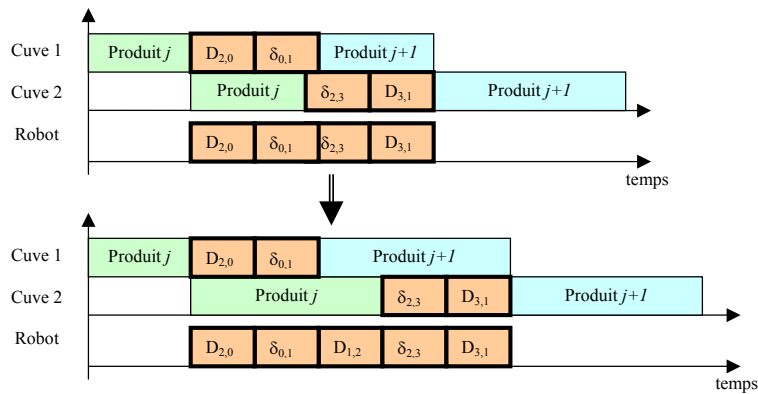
Cuve 1
Produit $j$
$D_{2,0}$
$\delta_{0,1}$
Produit $j+1$
Cuve 2
Produit $j$
$\delta_{2,3}$
$D_{3,1}$
Produit $j+1$
Robot
$D_{2,0}$
$\delta_{0,1}$
$\delta_{2,3}$
$D_{3,1}$
temps

Cuve 1
Produit $j$
$D_{2,0}$
$\delta_{0,1}$
Produit $j+1$
Cuve 2
Produit $j$
$\delta_{2,3}$
$D_{3,1}$
Produit $j+1$
Robot
$D_{2,0}$
$\delta_{0,1}$
$D_{1,2}$
$\delta_{2,3}$
$D_{3,1}$
temps